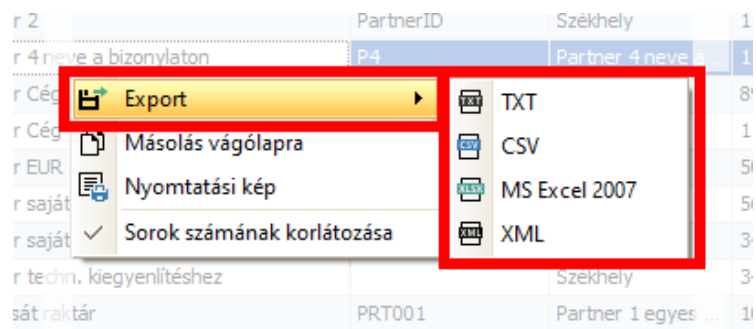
r 2 | PartnerID | Székhely | 1
r 4 neve a bizonylaton | P4 | Partner 4 neve a... | 1
r Cég | | | 89
r Cég | | | 1
r EUR | | | 56
r saját | | | 56
r saját | | | 34
r techn. kiegyenlítéshez | | Székhely | 34
sát raktár | PRT001 | Partner 1 egyes... | 10

Export
Másolás vágólapra
Nyomtatási kép
Sorok számának korlátozása

TXT TXT
CSV CSV
XLSX MS Excel 2007
XML XML